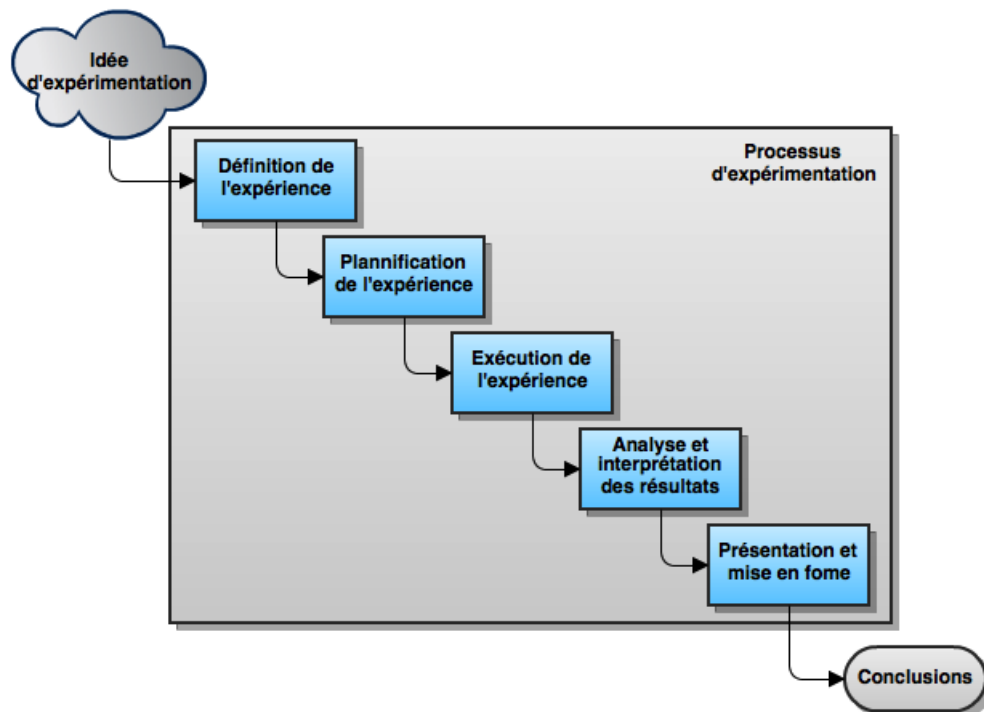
Idée d'expérimentation

Processus d'expérimentation

Définition de l'expérience

Plannification de l'expérience

Exécution de l'expérience

Analyse et interprétation des résultats

Présentation et mise en fome

Conclusions